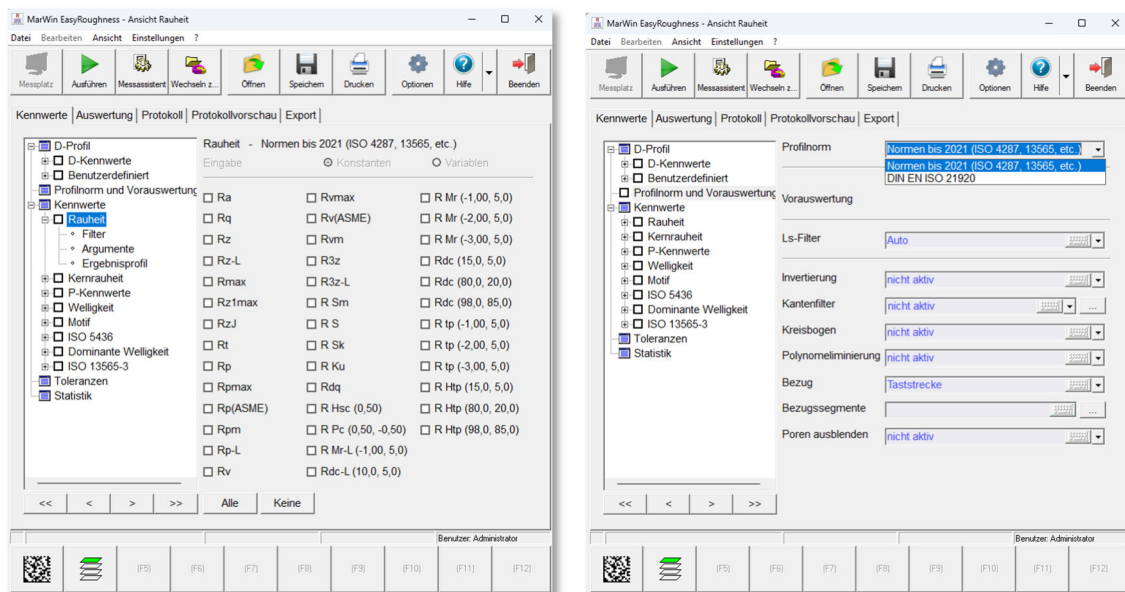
MarWin EasyRoughness - Ansicht Rauheit

Datei Bearbeiten Ansicht Einstellungen ?

Messplatz Ausführen Messassistent Wechseln z... Öffnen Speichern Drucken Optionen Hilfe Beenden

Kennwerte Auswertung Protokoll Protokollvorschau Export

D-Profil
D-Kennwerte
Benutzerdefiniert
Profilnorm und Vorauswertung
Kennwerte
Rauheit
Filter
Argumente
Ergebnisprofil
Kernrauheit
P-Kennwerte
Welligkeit
Motif
ISO 5436
Dominante Welligkeit
ISO 13565-3
Toleranzen
Statistik

Rauheit - Normen bis 2021 (ISO 4287, 13565, etc.)

Eingabe Konstanten Variablen

| | | |
|---|---|---|
| Ra | Rvmax | R Mr (-1,00, 5,0) |
| Rq | Rv(ASME) | R Mr (-2,00, 5,0) |
| Rz | Rvm | R Mr (-3,00, 5,0) |
| Rz-L | R3z | Rdc (15,0, 5,0) |
| Rmax | R3z-L | Rdc (80,0, 20,0) |
| Rz1max | R Sm | Rdc (98,0, 85,0) |
| RzJ | R S | R tp (-1,00, 5,0) |
| Rt | R Sk | R tp (-2,00, 5,0) |
| Rp | R Ku | R tp (-3,00, 5,0) |
| Rpmax | Rdq | R Htp (15,0, 5,0) |
| Rp(ASME) | R Hsc (0,50) | R Htp (80,0, 20,0) |
| Rpm | R Pc (0,50, -0,50) | R Htp (98,0, 85,0) |
| Rp-L | R Mr-L (-1,00, 5,0) | |
| Rv | Rdc-L (10,0, 5,0) | |

<< < > >> Alle Keine

Benutzer: Administrator

(F5) (F6) (F7) (F8) (F9) (F10) (F11) (F12)

MarWin EasyRoughness - Ansicht Rauheit

Datei Bearbeiten Ansicht Einstellungen ?

Messplatz Ausführen Messassistent Wechseln z... Öffnen Speichern Drucken Optionen Hilfe Beenden

Kennwerte Auswertung Protokoll Protokollvorschau Export

D-Profil
D-Kennwerte
Benutzerdefiniert
Profilnorm und Vorauswertung
Kennwerte
Rauheit
Kernrauheit
P-Kennwerte
Welligkeit
Motif
ISO 5436
Dominante Welligkeit
ISO 13565-3
Toleranzen
Statistik

Profilnorm Normen bis 2021 (ISO 4287, 13565, etc.)
Normen bis 2021 (ISO 4287, 13565, etc.)
DIN EN ISO 21920

Vorauswertung

Ls-Filter Auto

Invertierung nicht aktiv
Kantenfilter nicht aktiv ...
Kreisbogen nicht aktiv
Polynomeliminierung nicht aktiv
Bezug Taststrecke
Bezugssegmente ...
Poren ausblenden nicht aktiv

<< < > >>

Benutzer: Administrator

(F5) (F6) (F7) (F8) (F9) (F10) (F11) (F12)